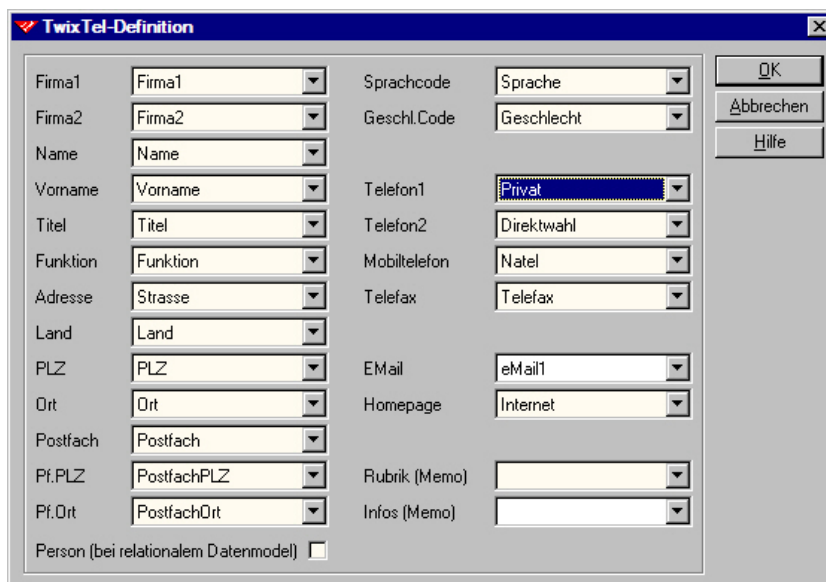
TwixTel-Definition

Firma1 Firma1
Firma2 Firma2
Name Name
Vorname Vorname
Titel Titel
Funktion Funktion
Adresse Strasse
Land Land
PLZ PLZ
Ort Ort
Postfach Postfach
Pf.PLZ PostfachPLZ
Pf.Ort PostfachOrt
Person (bei relationalem Datenmodel)

Sprachcode Sprache
Geschl.Code Geschlecht
Telefon1 Privat
Telefon2 Direktwahl
Mobiltelefon Natel
Telefax Telefax
EMail eMail1
Homepage Internet
Rubrik (Memo)
Infos (Memo)

OK
Abbrechen
Hilfe